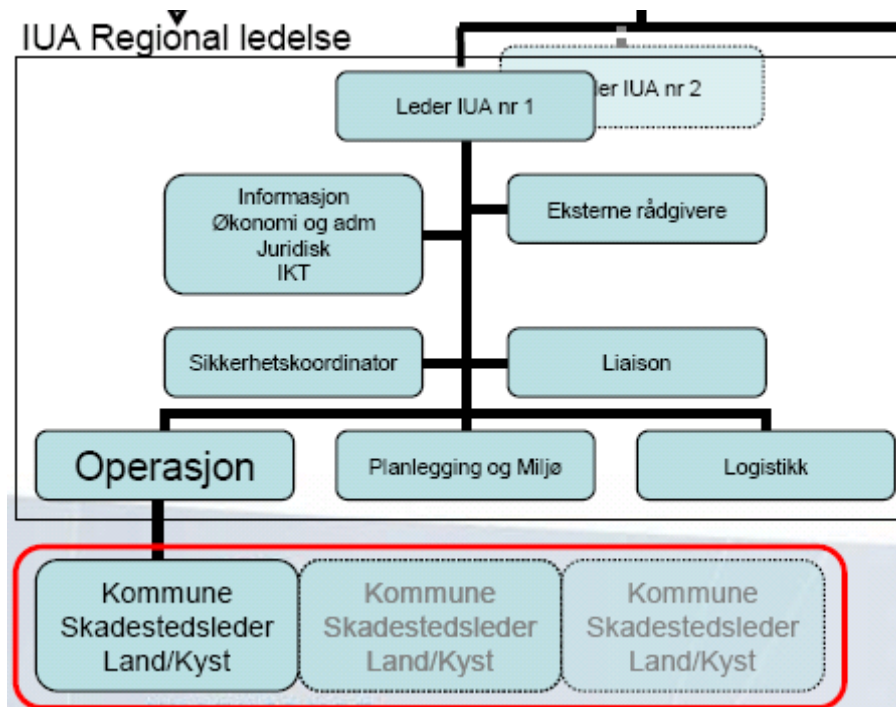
IUA Regional ledelse

Leder IUA nr 1

der IUA nr 2

Informasjon
Økonomi og adm
Juridisk
IKT

Eksterne rådgivere

Sikkerhetskoordinator

Liaison

Operasjon

Planlegging og Miljø

Logistikk

Kommune
Skadestedsleder
Land/Kyst

Kommune
Skadestedsleder
Land/Kyst

Kommune
Skadestedsleder
Land/Kyst